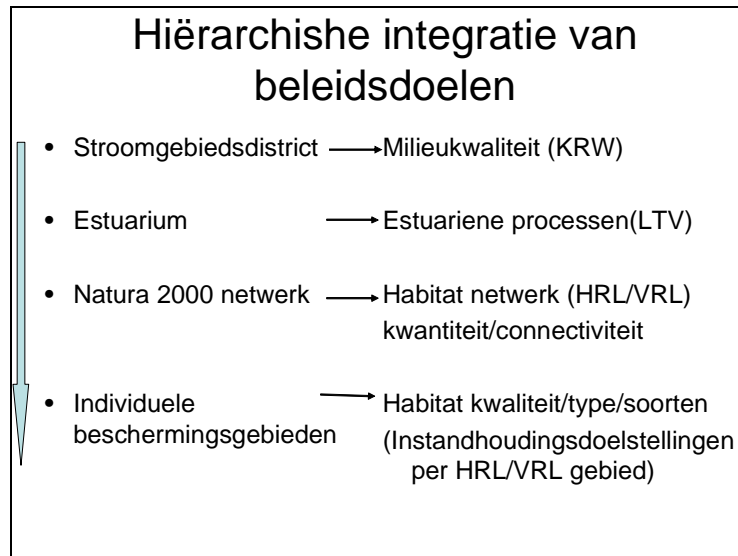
Hiërarchishe integratie van beleidsdoelen

• Stroomgebiedsdistrict → Milieukwaliteit (KRW)

• Estuarium → Estuariene processen(LTV)

• Natura 2000 netwerk → Habitat netwerk (HRL/VRL) kwantiteit/connectiviteit

• Individuele beschermingsgebieden → Habitat kwaliteit/type/soorten (Instandhoudingsdoelstellingen per HRL/VRL gebied)